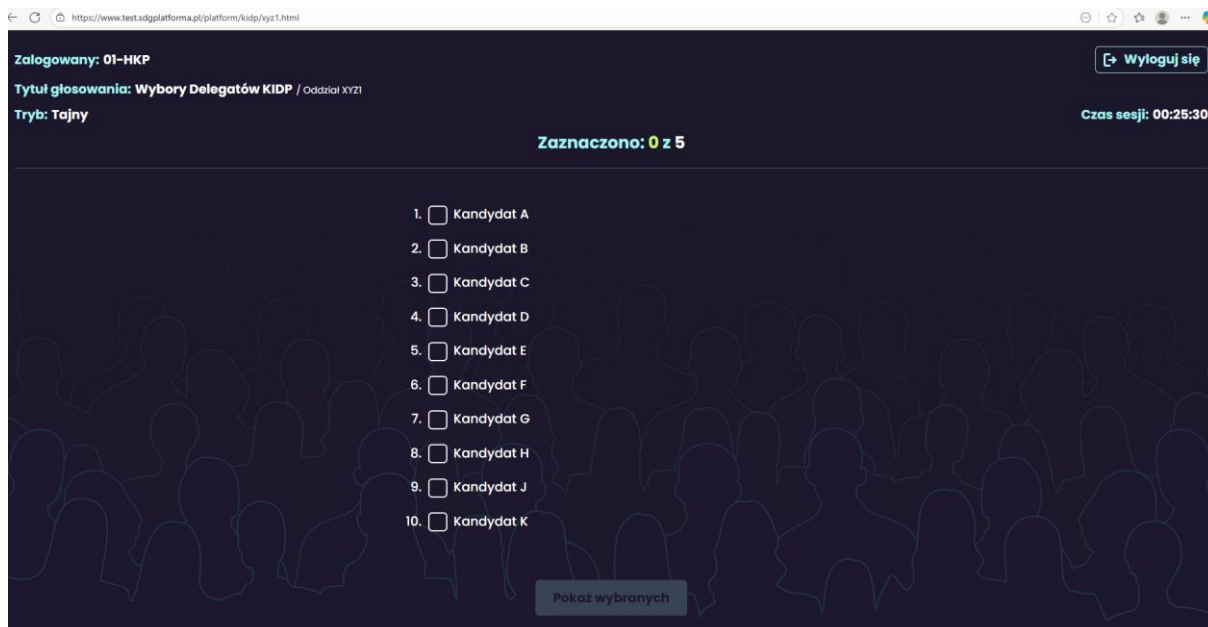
https://www.test.sdgplatforma.pl/platform/kidp/xyz1.html

Zalogowany: 01-HKP

Wyloguj się

Tytuł głosowania: Wybory Delegatów KIDP / Oddział XYZ1

Tryb: Tajny

Czas sesji: 00:25:30

Zaznaczono: 0 z 5

1. Kandydat A
2. Kandydat B
3. Kandydat C
4. Kandydat D
5. Kandydat E
6. Kandydat F
7. Kandydat G
8. Kandydat H
9. Kandydat J
10. Kandydat K

Pokaż wybranych